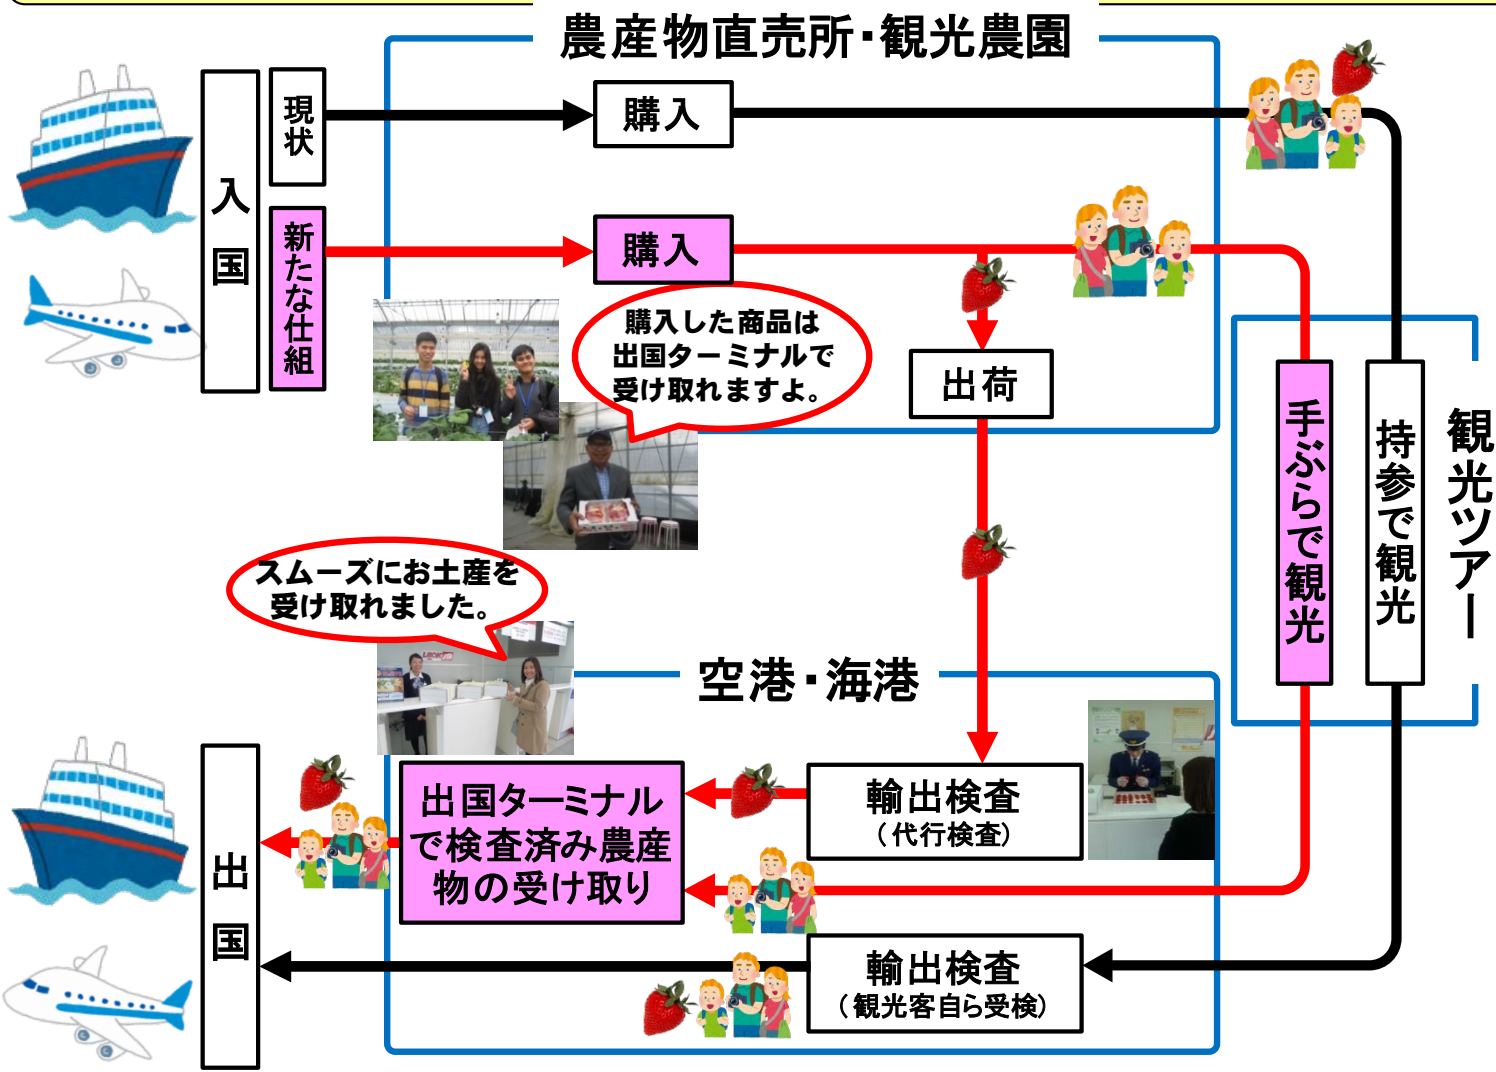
農産物直売所・観光農園

入国

現状

購入

新たな仕組

購入

購入した商品は出国ターミナルで受け取れますよ。

出荷

手ぶらで観光

持参で観光

観光ツアー

スムーズにお土産を受け取れました。

空港・海港

出国

出国ターミナルで検査済み農産物の受け取り

輸出検査
（代行検査）

輸出検査
（観光客自ら受検）